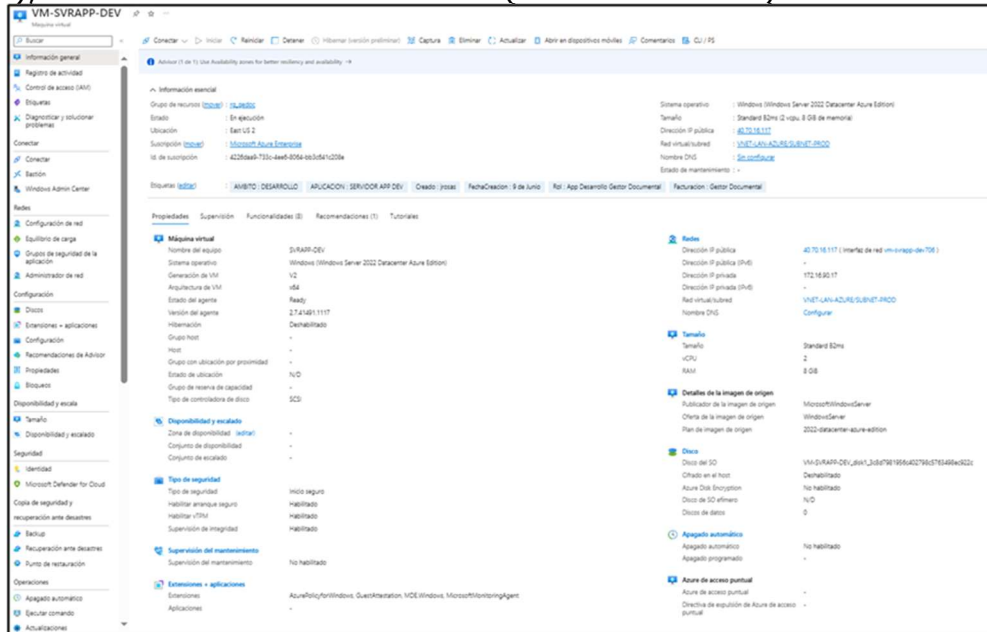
VM-SVRAPP-DEV
Máquina virtual

Buscar
Información general
Registro de actividad
Control de acceso (IAM)
Etiquetas
Diagnosticar y solucionar problemas
Conectar
Conectar
Bastion
Windows Admin Center
Redes
Configuración de red
Equilibrio de carga
Grupos de seguridad de la aplicación
Administrador de red
Configuración
Discos
Extensiones + aplicaciones
Configuración
Recomendaciones de Advisor
Propiedades
Bloqueos
Disponibilidad y escala
Tamaño
Disponibilidad y escalado
Seguridad
Identidad
Microsoft Defender for Cloud
Copia de seguridad y recuperación ante desastres
Backup
Recuperación ante desastres
Punto de restauración
Operaciones
Apagado automático
Ejecutar comando
Actualizaciones

Conectar | Iniciar | Reiniciar | Detener | Hibernar (versión preliminar) | Captura | Eliminar | Actualizar | Abrir en dispositivos móviles | Comentarios | CLI / PS

Advisor (1 de 1): Use Availability zones for better resiliency and availability →

Información esencial
Grupo de recursos (mover) : rg_gedoc
Estado : En ejecución
Ubicación : East US 2
Suscripción (mover) : Microsoft Azure Enterprise
Id. de suscripción : 4228daa9-733c-4ee6-8064-bb3d541c208e

Sistema operativo : Windows (Windows Server 2022 Datacenter Azure Edition)
Tamaño : Standard B2ms (2 vcpu, 8 GiB de memoria)
Dirección IP pública : 40.70.16.117
Red virtual/subred : VNET-LAN-AZURE/SUBNET-PROD
Nombre DNS : Sin configurar
Estado de mantenimiento : -

Etiquetas (editar) : AMBITO : DESARROLLO | APLICACION : SERVIDOR APP DEV | Creado : jrosas | FechaCreacion : 9 de Junio | Rol : App Desarrollo Gestor Documental | Facturacion : Gestor Documental

Propiedades | Supervisión | Funcionalidades (8) | Recomendaciones (1) | Tutoriales

Máquina virtual
Nombre del equipo SVRAPP-DEV
Sistema operativo Windows (Windows Server 2022 Datacenter Azure Edition)
Generación de VM V2
Arquitectura de VM x64
Estado del agente Ready
Versión del agente 2.7.41491.1117
Hibernación Deshabilitado
Grupo host -
Host -
Grupo con ubicación por proximidad -
Estado de ubicación N/D
Grupo de reserva de capacidad -
Tipo de controladora de disco SCSI

Disponibilidad y escalado
Zona de disponibilidad (editar) -
Conjunto de disponibilidad -
Conjunto de escalado -

Tipo de seguridad
Tipo de seguridad Inicio seguro
Habilitar arranque seguro Habilitado
Habilitar vTPM Habilitado
Supervisión de integridad Habilitado

Supervisión del mantenimiento
Supervisión del mantenimiento No habilitado

Extensiones + aplicaciones
Extensiones AzurePolicyforWindows, GuestAttestation, MDE.Windows, MicrosoftMonitoringAgent
Aplicaciones -

Redes
Dirección IP pública 40.70.16.117 ( Interfaz de red vm-svrapp-dev706 )
Dirección IP pública (IPv6) -
Dirección IP privada 172.16.90.17
Dirección IP privada (IPv6) -
Red virtual/subred VNET-LAN-AZURE/SUBNET-PROD
Nombre DNS Configurar

Tamaño
Tamaño Standard B2ms
vCPU 2
RAM 8 GiB

Detalles de la imagen de origen
Publicador de la imagen de origen MicrosoftWindowsServer
Oferta de la imagen de origen WindowsServer
Plan de imagen de origen 2022-datacenter-azure-edition

Disco
Disco del SO VM-SVRAPP-DEV_disk1_2c8d7981956c402798c5763498ec922c
Cifrado en el host Deshabilitado
Azure Disk Encryption No habilitado
Disco de SO efímero N/D
Discos de datos 0

Apagado automático
Apagado automático No habilitado
Apagado programado -

Azure de acceso puntual
Azure de acceso puntual -
Directiva de expulsión de Azure de acceso puntual -